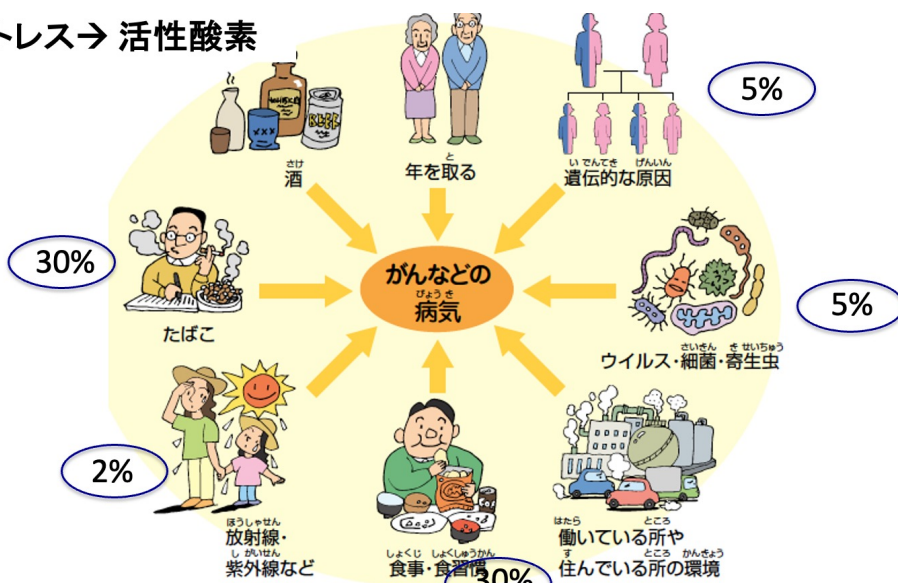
トレス→ 活性酸素

5%

さけ
酒

と
年を取る

いでんてき げんいん
遺伝的な原因

30%

がんなどの
びょうき
病気

たばこ

5%

さいきん きせいちゅう
ウイルス・細菌・寄生虫

2%

ほうしゃせん
放射線・
しがいせん
紫外線など

しょくじ しょくしゅうかん
食事・食習慣

30%

はたら ところ
働いている所や
す ところ かんきょう
住んでいる所の環境